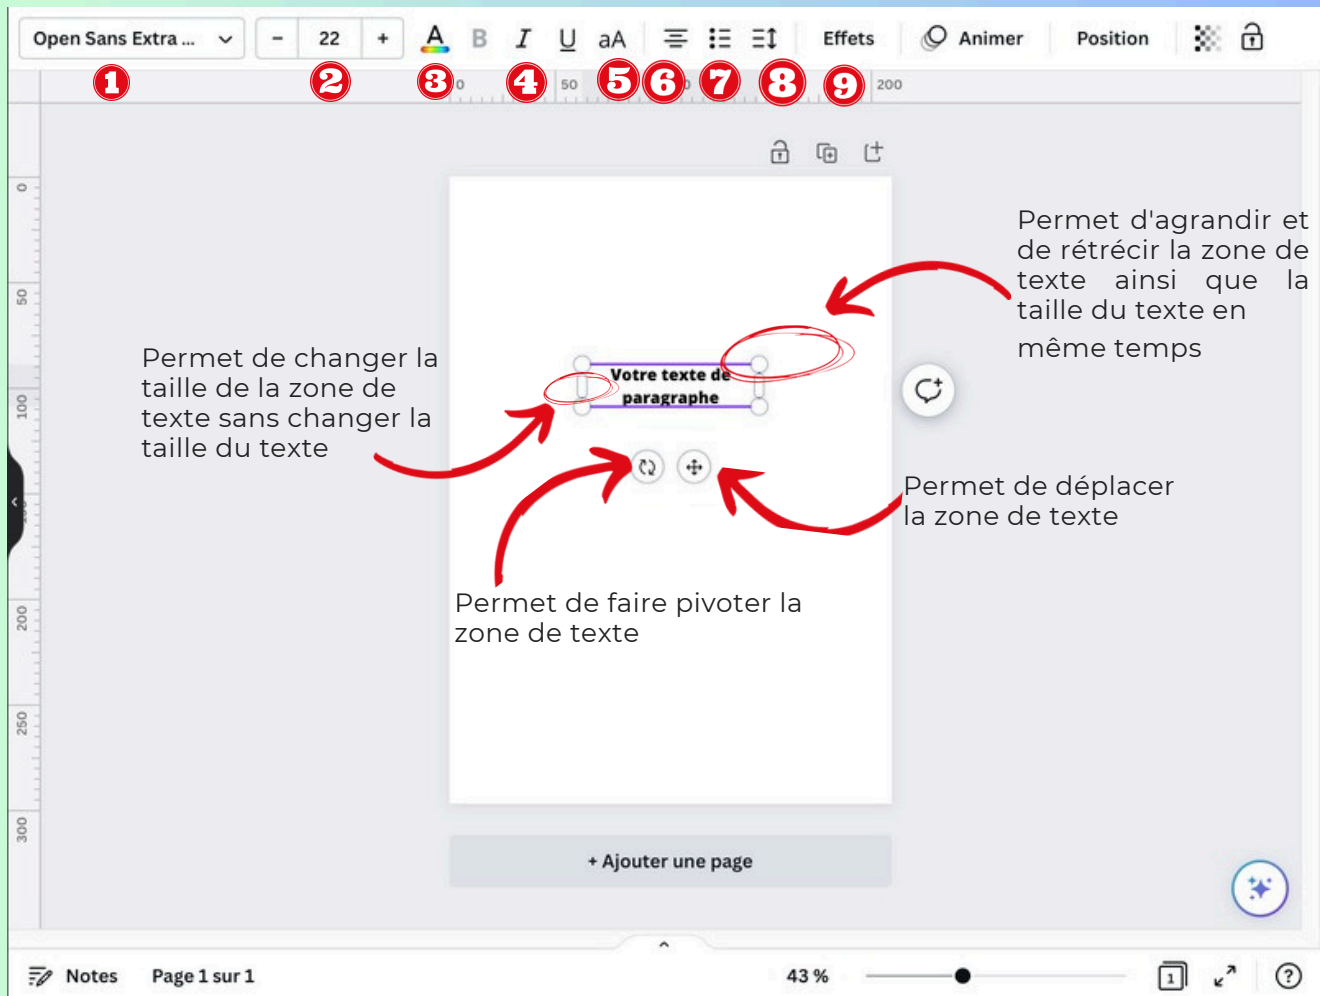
Open Sans Extra ... – 22 + A B I U aA Effets Animer Position

1 2 3 4 5 6 7 8 9

0 50 200

0 50 100 200 250 300

Votre texte de paragraphe

Permet d'agrandir et de rétrécir la zone de texte ainsi que la taille du texte en même temps

Permet de changer la taille de la zone de texte sans changer la taille du texte

Permet de déplacer la zone de texte

Permet de faire pivoter la zone de texte

+ Ajouter une page

Notes Page 1 sur 1 43 % 1 ?